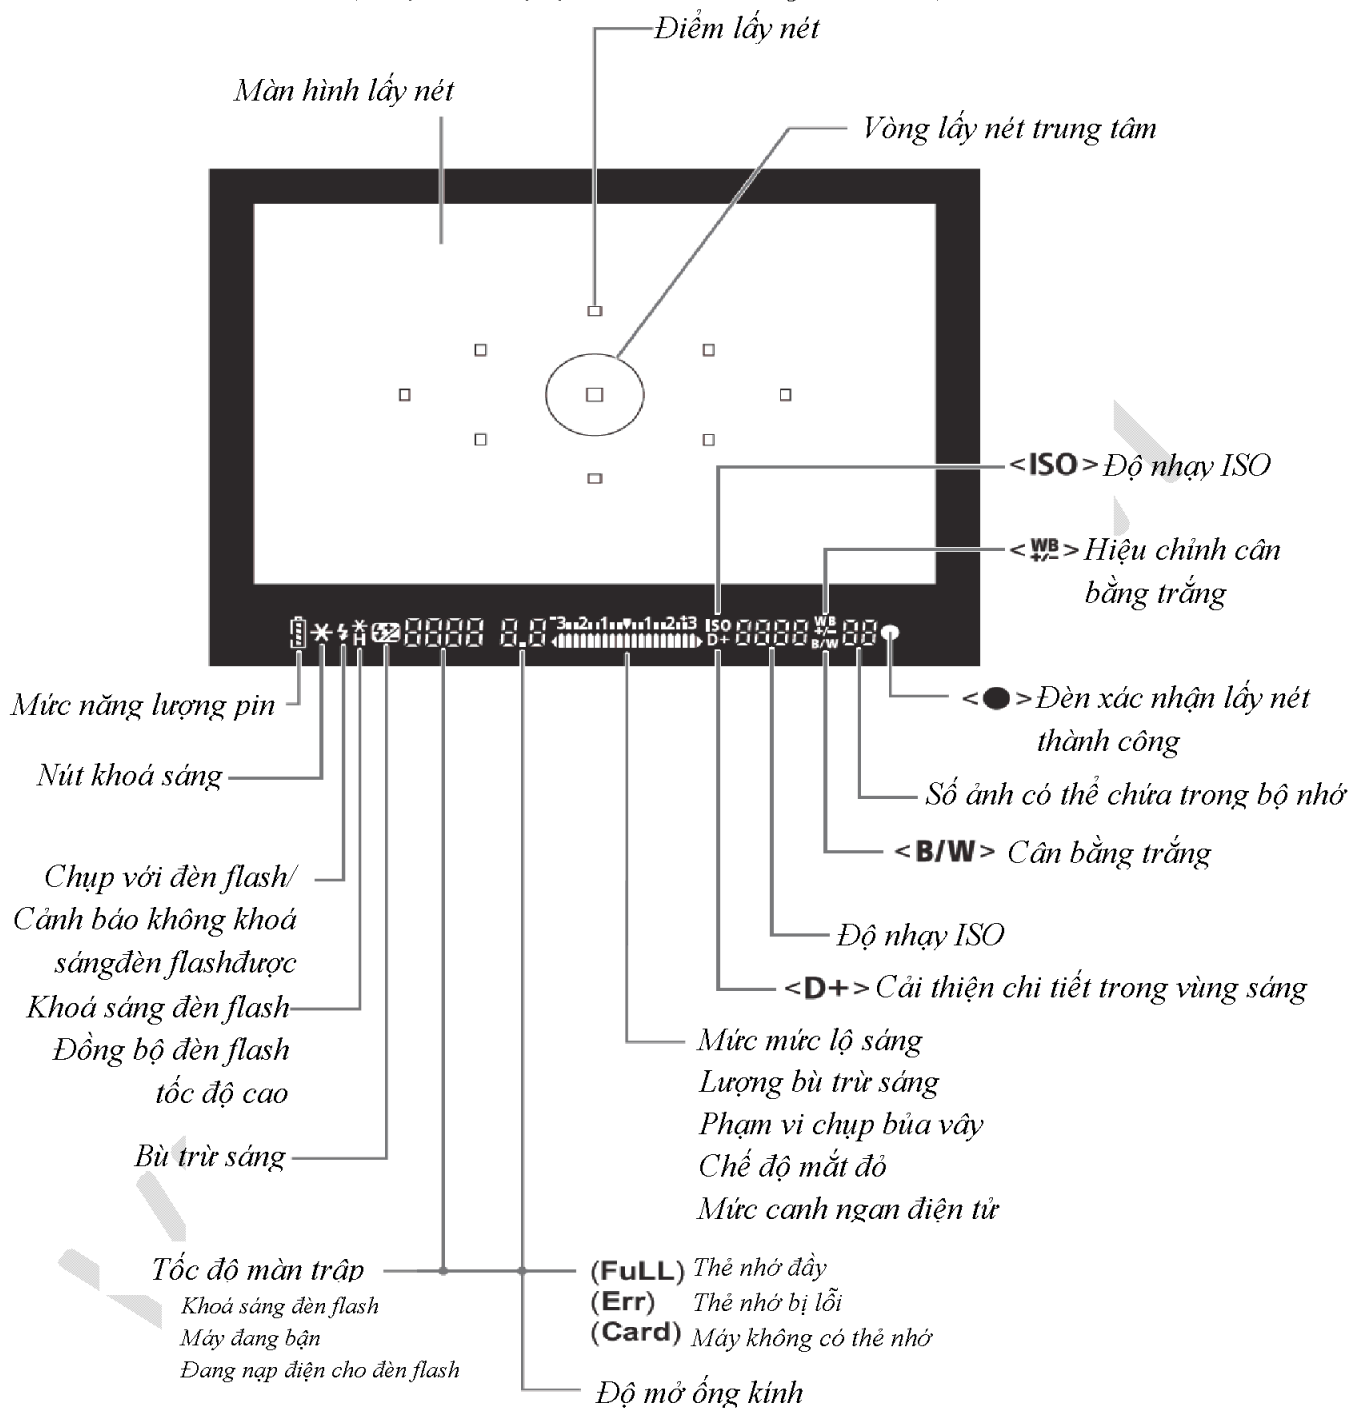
Điểm lấy nét

Màn hình lấy nét

Vòng lấy nét trung tâm

ISO D+ WB +/- B/W

<ISO> Độ nhạy ISO

<WB +/-> Hiệu chỉnh cân bằng trắng

Mức năng lượng pin

<●> Đèn xác nhận lấy nét thành công

Nút khoá sáng

Số ảnh có thể chứa trong bộ nhớ

<B/W> Cân bằng trắng

Chụp với đèn flash/ Cảnh báo không khoá sángđèn flashđược

Độ nhạy ISO

<D+> Cải thiện chi tiết trong vùng sáng

Khoá sáng đèn flash

Đồng bộ đèn flash tốc độ cao

Mức mức lộ sáng

Lượng bù trừ sáng

Phạm vi chụp bủa vây

Chế độ mắt đỏ

Mức canh ngan điện tử

Bù trừ sáng

Tốc độ màn trập

Khoá sáng đèn flash

Máy đang bận

Đang nạp điện cho đèn flash

(FuLL) Thẻ nhớ đầy

(Err) Thẻ nhớ bị lỗi

(Card) Máy không có thẻ nhớ

Độ mở ống kính